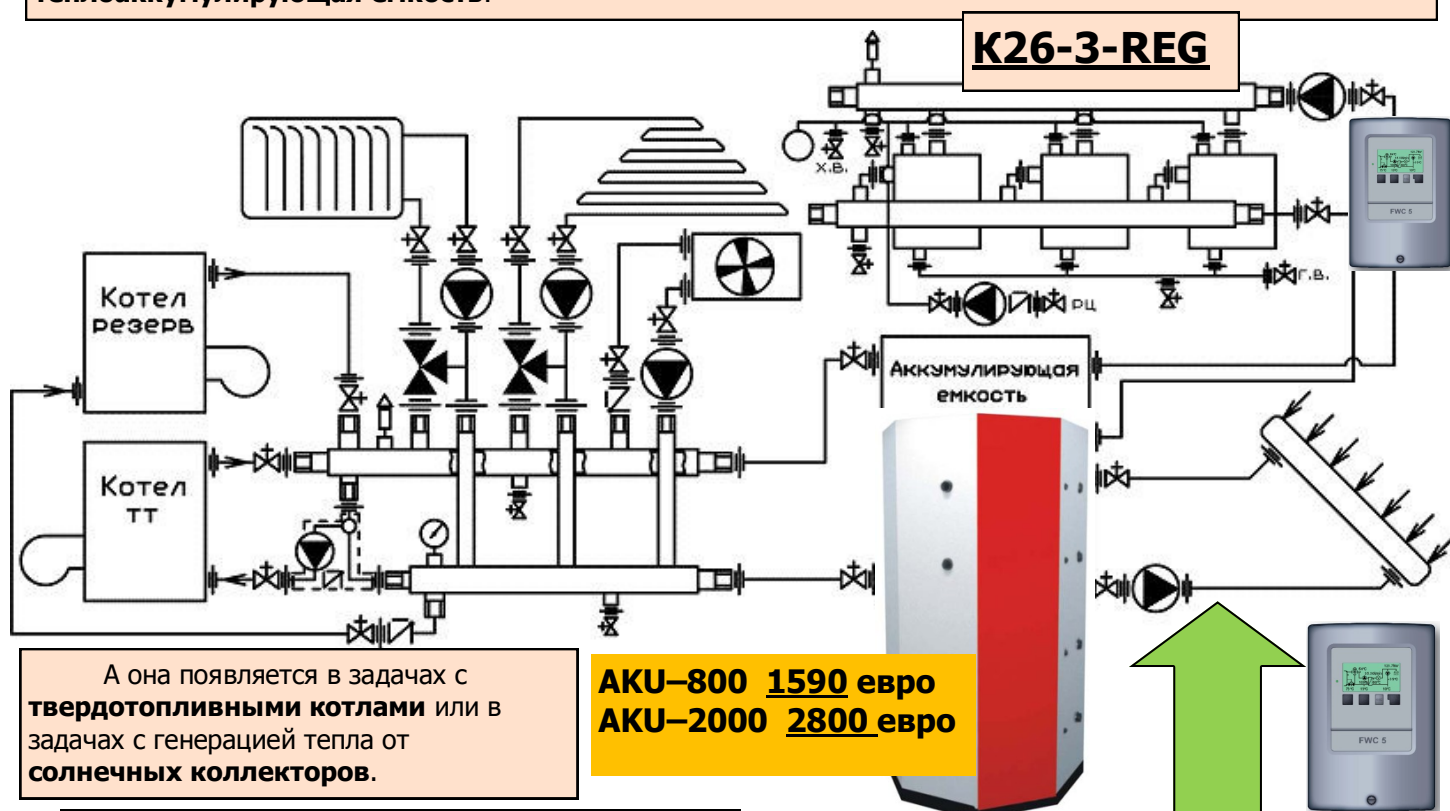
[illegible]

К26-3-REG

Х.В.

Г.В.

РЦ

FWC 5

Котел резерв

Котел ТТ

Аккумулирующая емкость

А она появляется в задачах с **твердотопливными котлами** или в задачах с генерацией тепла от **солнечных коллекторов**.

AKU–800 1590 евро
AKU–2000 2800 евро

FWC 5